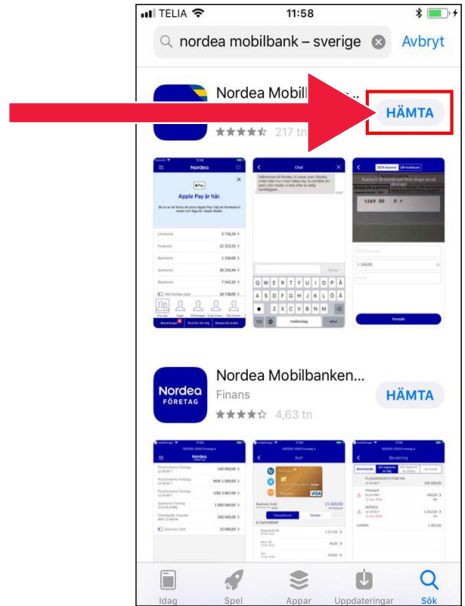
TELIA 11:58

nordea mobilbank – sverige Avbryt

Nordea Mobilb

217 tn

HÄMTA

Nordea

Apple Pay är här.

Chat

Nordea Mobilbanken...

Finans

4,63 tn

HÄMTA

Q W E R T Y U I O P Å

A S D F G H J K L Ö Ä

Z X C V B N M

mellanslag

Nordea FÖRETAG

Idag Spel Appar Uppdateringar Sök